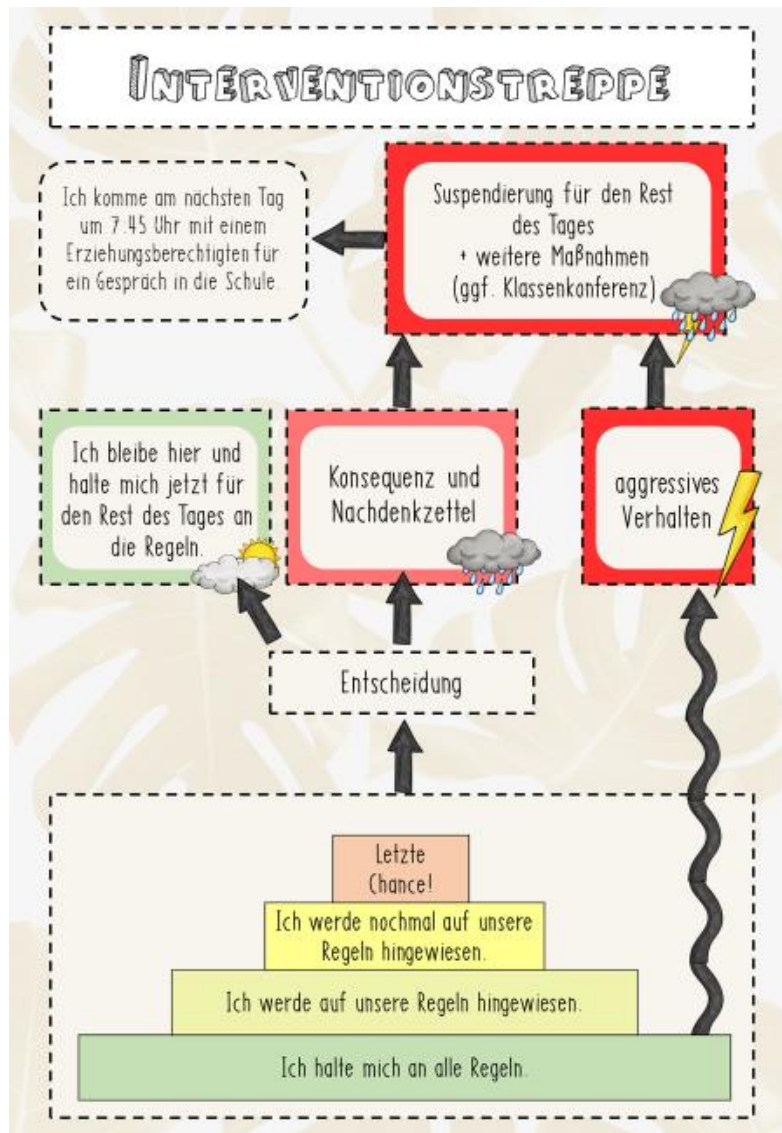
INTERVENTIONSTREPPE

Ich komme am nächsten Tag um 7.45 Uhr mit einem Erziehungsberechtigten für ein Gespräch in die Schule.

Suspendierung für den Rest des Tages + weitere Maßnahmen (ggf. Klassenkonferenz)

Ich bleibe hier und halte mich jetzt für den Rest des Tages an die Regeln.

Konsequenz und Nachdenkzettel

aggressives Verhalten

Entscheidung

Letzte Chance!

Ich werde nochmal auf unsere Regeln hingewiesen.

Ich werde auf unsere Regeln hingewiesen.

Ich halte mich an alle Regeln.